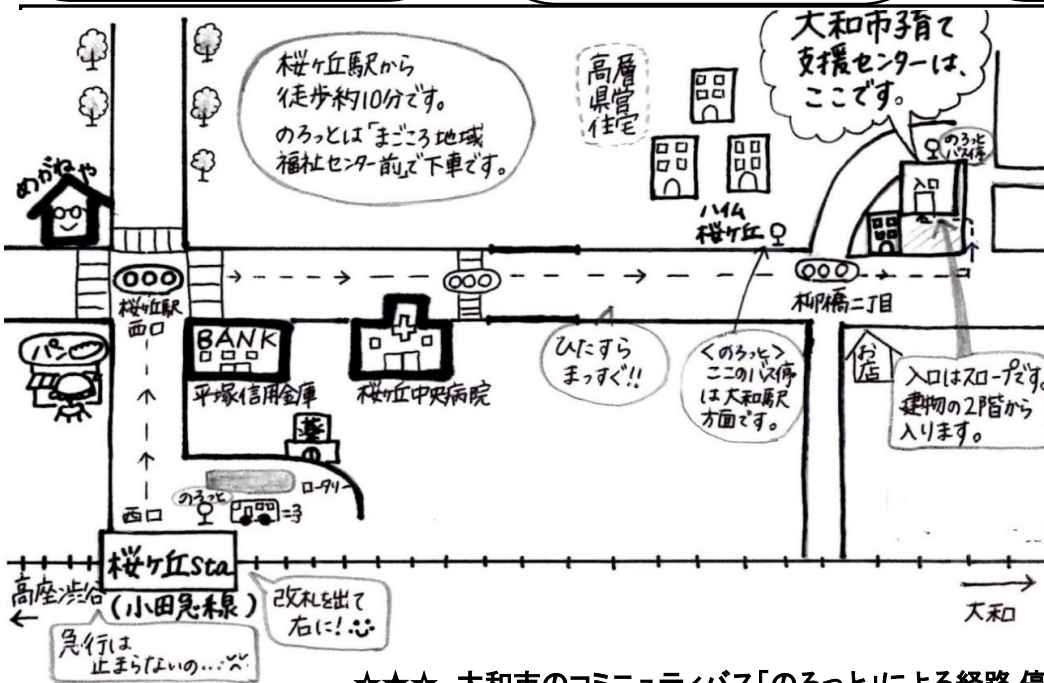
大和市子育て支援センターは、ここです。

桜ケ丘駅から徒歩約10分です。
のろっとは「まごころ地域福祉センター前」で下車です。

高層県営住宅

めがねや

ハイム桜ケ丘

のろっとバス停

入口

桜ケ丘駅西口

柳橋二丁目

BANK

平塚信用金庫

桜ケ丘中央病院

ひたすらまっすぐ!!

<のろっと>ここのバス停は大和駅方面です。

お店

入口はスロープです。建物の2階から入ります。

パン

薬

ロータリー

西口

のろっと

桜ケ丘Sta

(小田急線)

高座渋谷

改札を出て右に!

急行は止まらないの…

大和

☆☆☆ 大和市のコミュニティバス「のろっと」による経路 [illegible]